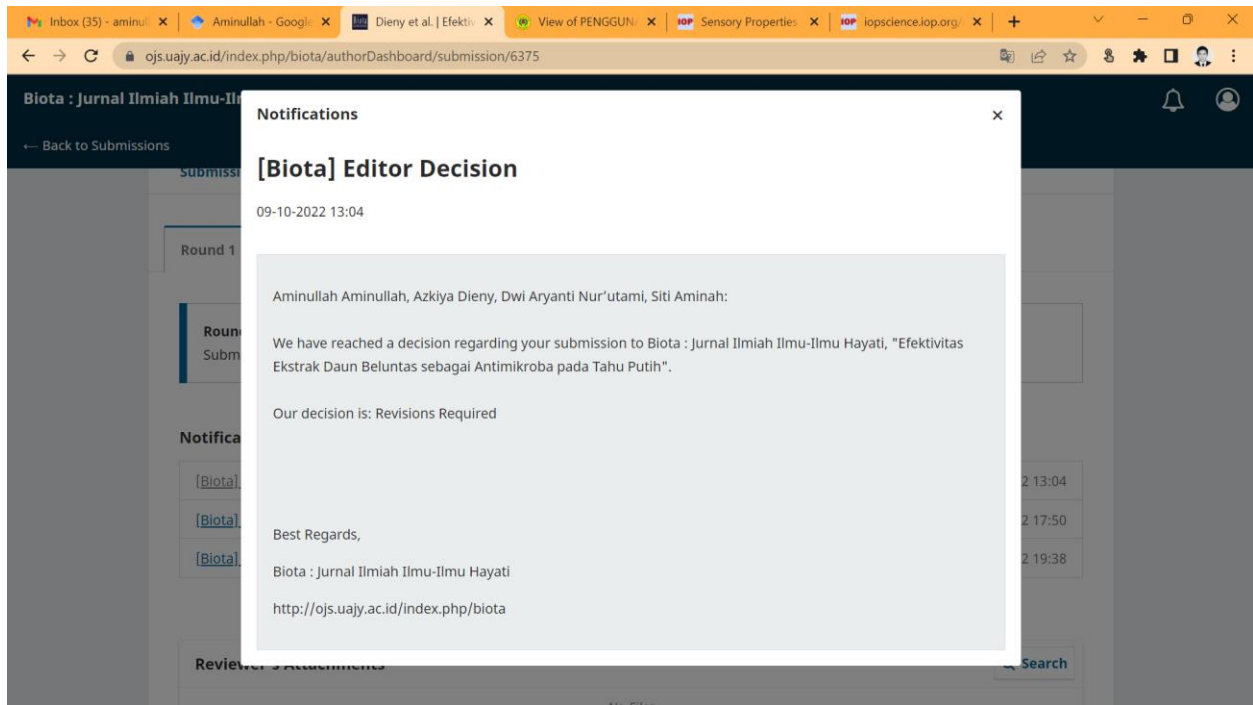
Inbox (35) - aminul × | Aminullah - Google × | Dieny et al. | Efektiv × | View of PENGGUN/ × | IOP Sensory Properties × | IOP iopscience.iop.org/ × | +

ojs.uajy.ac.id/index.php/biota/authorDashboard/submission/6375

Biota : Jurnal Ilmiah Ilmu-Il

← Back to Submissions

Submissi

Round 1

Roun
Subm

Notifica

[Biota] 2 13:04
[Biota] 2 17:50
[Biota] 2 19:38

Notifications ×

[Biota] Editor Decision

09-10-2022 13:04

Aminullah Aminullah, Azkiya Dieny, Dwi Aryanti Nur'utami, Siti Aminah:

We have reached a decision regarding your submission to Biota : Jurnal Ilmiah Ilmu-Ilmu Hayati, "Efektivitas Ekstrak Daun Beluntas sebagai Antimikroba pada Tahu Putih".

Our decision is: Revisions Required

Best Regards,

Biota : Jurnal Ilmiah Ilmu-Ilmu Hayati

http://ojs.uajy.ac.id/index.php/biota

Reviewer's Attachments

Search